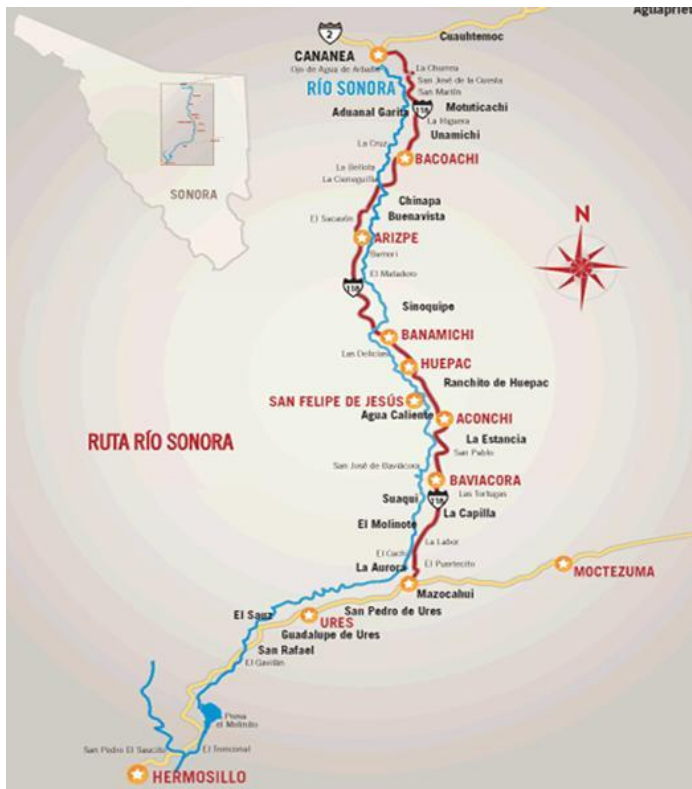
Agua Prieta
2
Cuauhtemoc
CANANEA
Ojo de Agua de Arbuto
La Churrea
San José de la Cuesta
San Martín
RÍO SONORA
118
Aduanal Garita
Motuticachi
La Higuera
Unamichi
La Cruz
BACOACHI
La Bellota
La Ciénaguilla
SONORA
Chinapa
Buenavista
El Sacatón
N
ARIZPE
Bamori
El Matadero
118
Sinoquipe
BANAMICHI
Las Delicias
HUEPAC
Ranchito de Huepac
SAN FELIPE DE JESÚS
Agua Caliente
ACONCHI
RUTA RÍO SONORA
La Estancia
San Pablo
San José de Baviácora
BAVIACORA
Suaqui
118
Las Tortugas
La Capilla
El Molinote
La Labor
El Cuch
El Puertecito
La Aurora
MOCTEZUMA
Mazocahui
El Sauz
San Pedro de Ures
URES
Guadalupe de Ures
San Rafael
El Gavilán
Presa el Molinito
San Pedro El Saucito
El Tronconal
HERMOSILLO